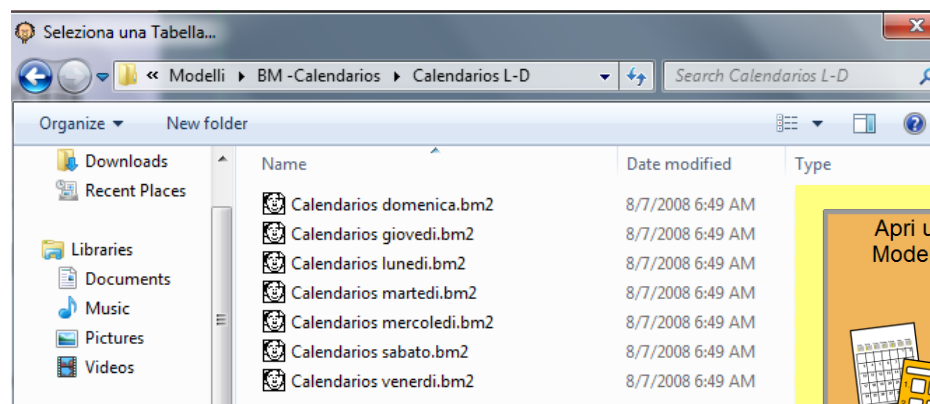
Seleziona una Tabella...

« Modelli ▸ BM -Calendarios ▸ Calendarios L-D

Search Calendarios L-D

Organize ▾ New folder

Downloads
Recent Places

Libraries
Documents
Music
Pictures
Videos

| Name | Date modified | Type |
|---|---|---|
| Calendarios domenica.bm2 | 8/7/2008 6:49 AM | |
| Calendarios giovedi.bm2 | 8/7/2008 6:49 AM | |
| Calendarios lunedi.bm2 | 8/7/2008 6:49 AM | |
| Calendarios martedi.bm2 | 8/7/2008 6:49 AM | |
| Calendarios mercoledi.bm2 | 8/7/2008 6:49 AM | |
| Calendarios sabato.bm2 | 8/7/2008 6:49 AM | |
| Calendarios venerdi.bm2 | 8/7/2008 6:49 AM | |

Apri u
Mode